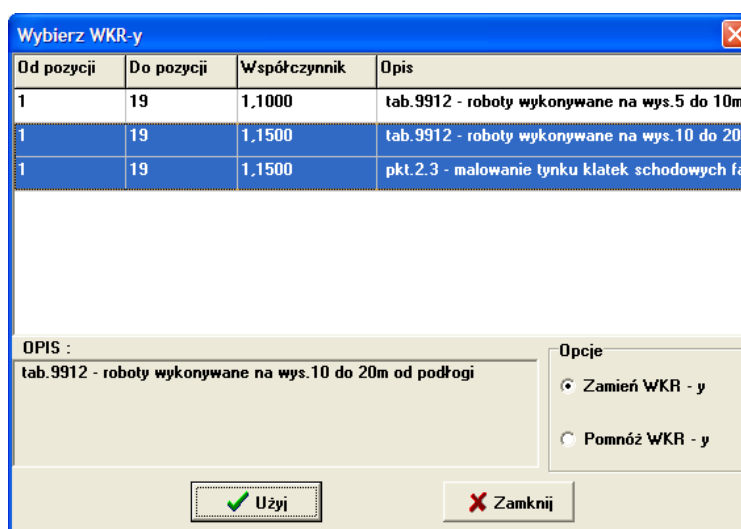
Wybierz WKR-y

| Od pozycji | Do pozycji | Współczynnik | Opis |
|---|---|---|---|
| 1 | 19 | 1,1000 | tab.9912 - roboty wykonywane na wys.5 do 10m |
| 1 | 19 | 1,1500 | tab.9912 - roboty wykonywane na wys.10 do 20 |
| 1 | 19 | 1,1500 | pkt.2.3 - malowanie tynku klatek schodowych fa |

OPIS :
tab.9912 - roboty wykonywane na wys.10 do 20m od podłogi

Opcje
Zamień WKR - y
Pomnóż WKR - y

Użyj
Zamknij